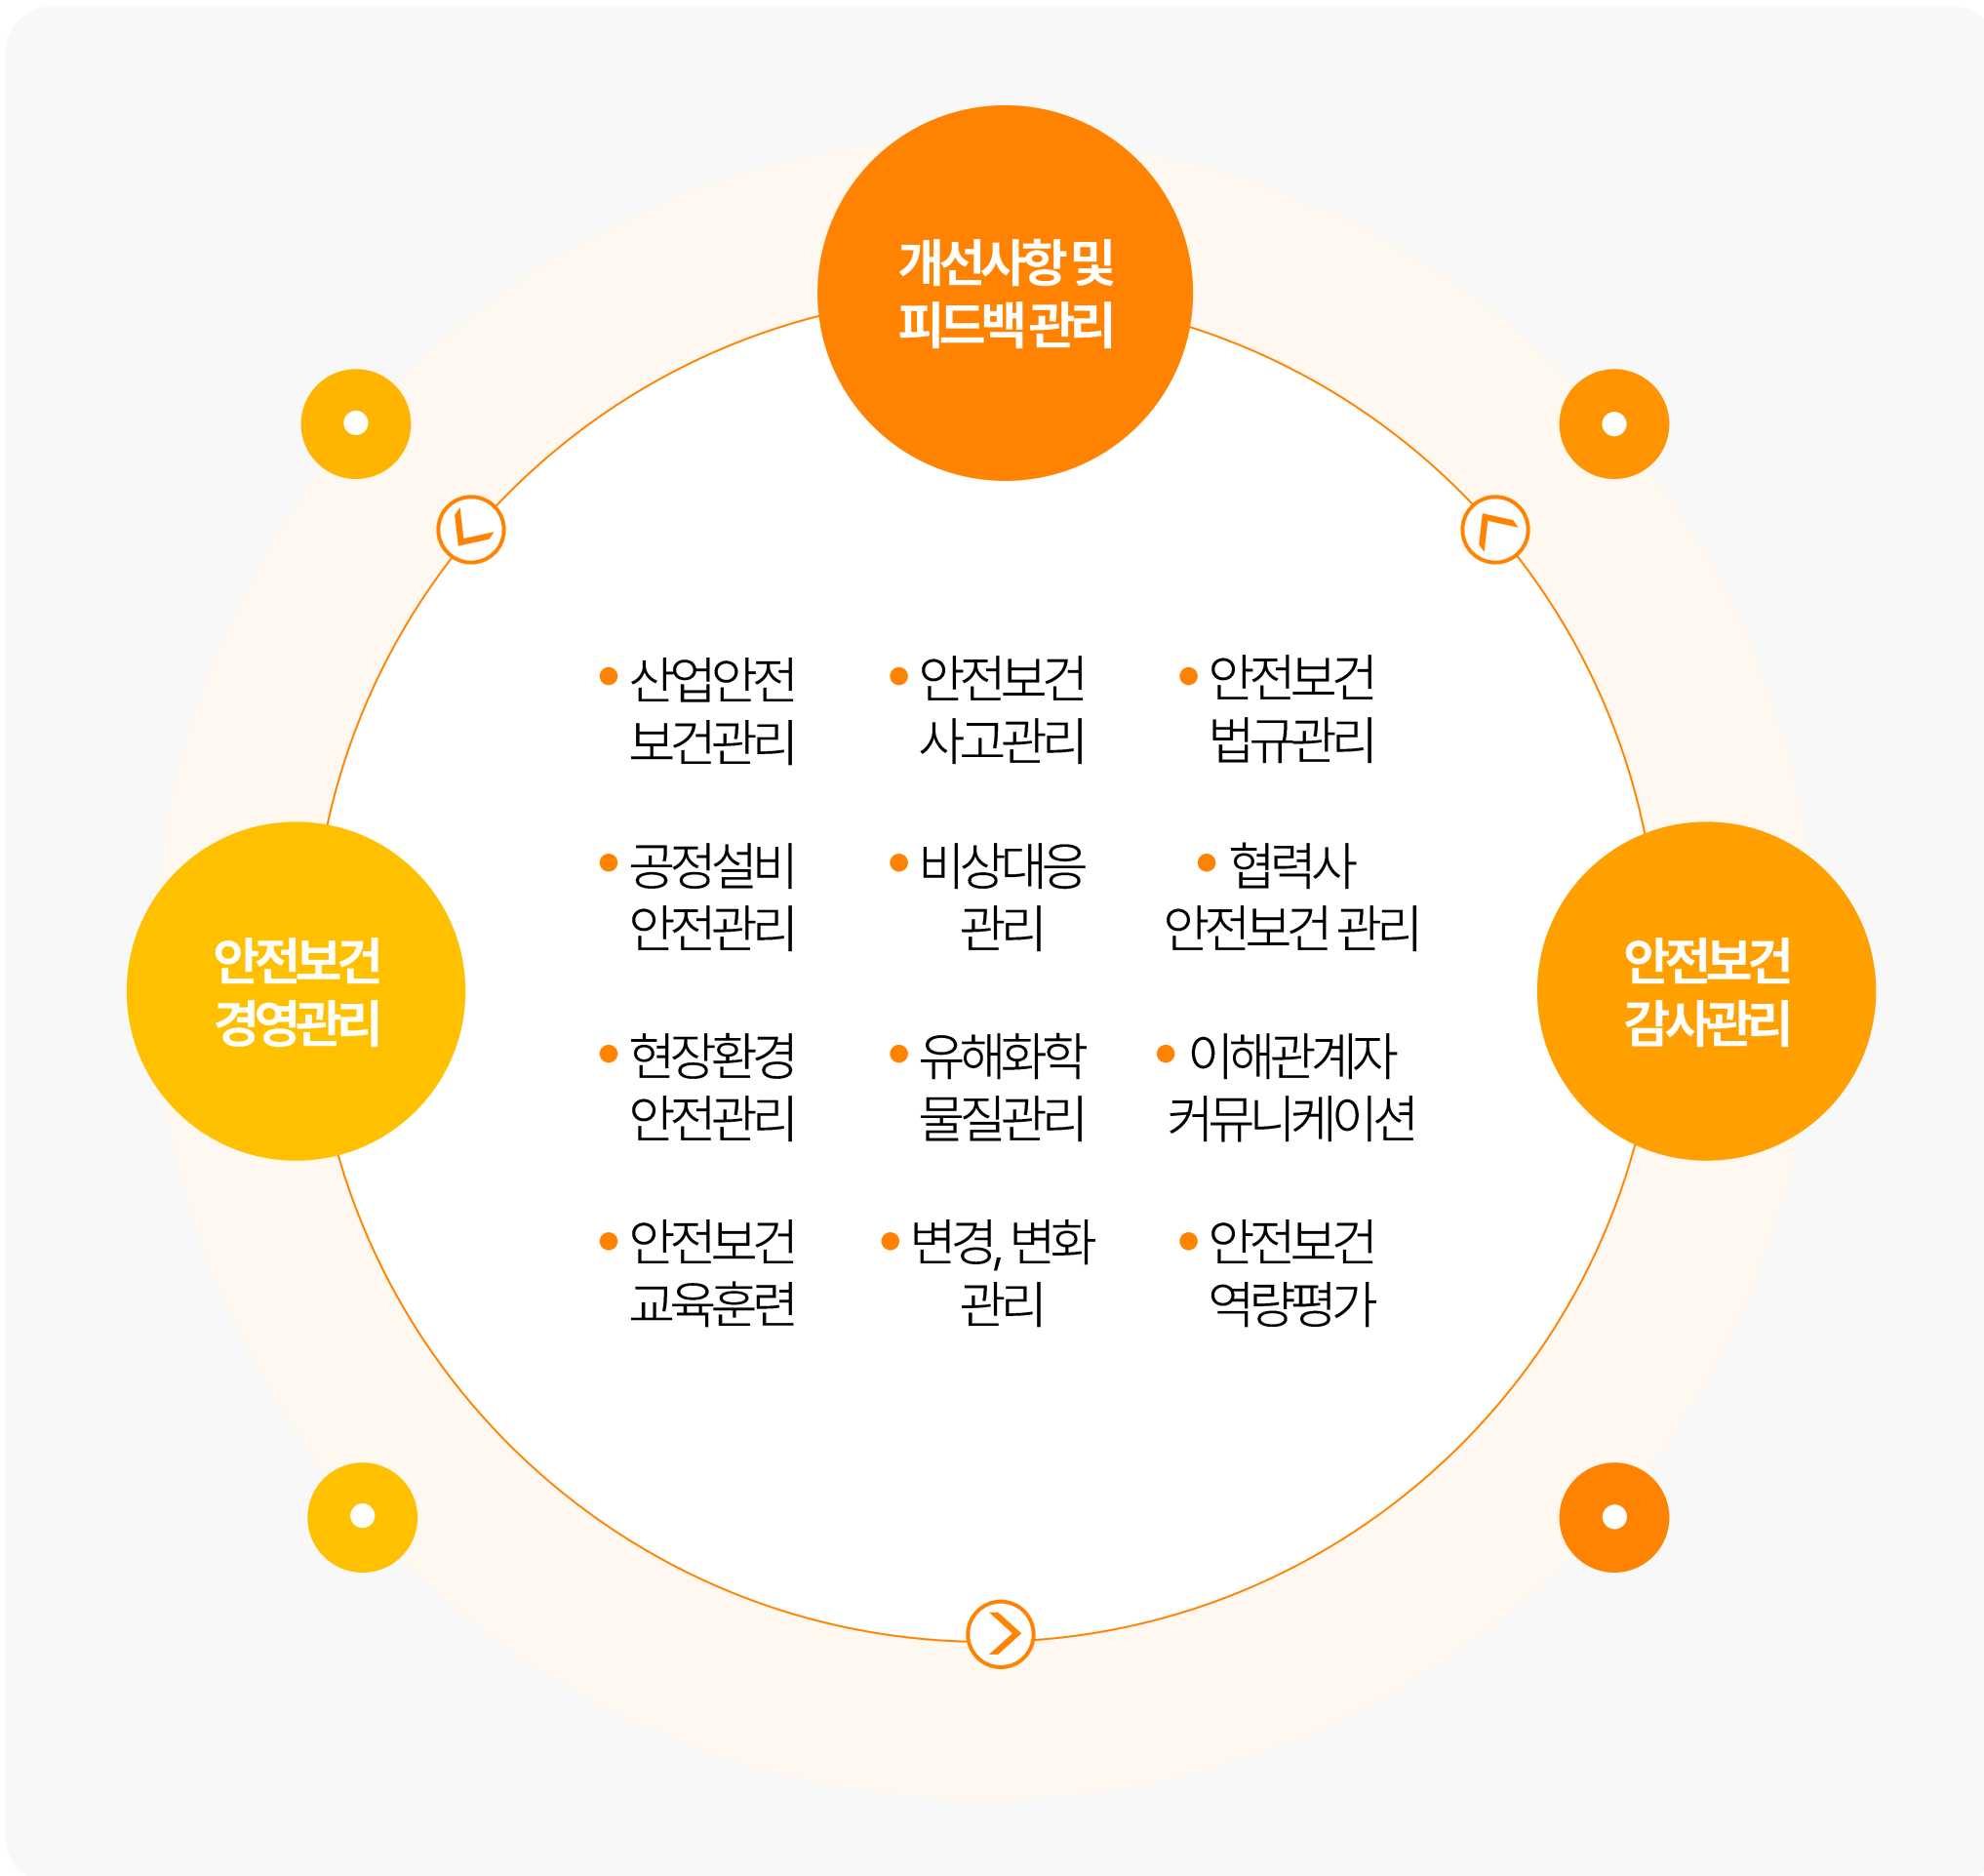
개선사항 및 피드백 관리

안전보건 경영관리

안전보건 감사관리

• 산업안전 보건관리

• 안전보건 사고관리

• 안전보건 법규관리

• 공정설비 안전관리

• 비상대응 관리

• 협력사 안전보건 관리

• 현장환경 안전관리

• 유해화학 물질관리

• 이해관계자 커뮤니케이션

• 안전보건 교육훈련

• 변경, 변화 관리

• 안전보건 역량평가